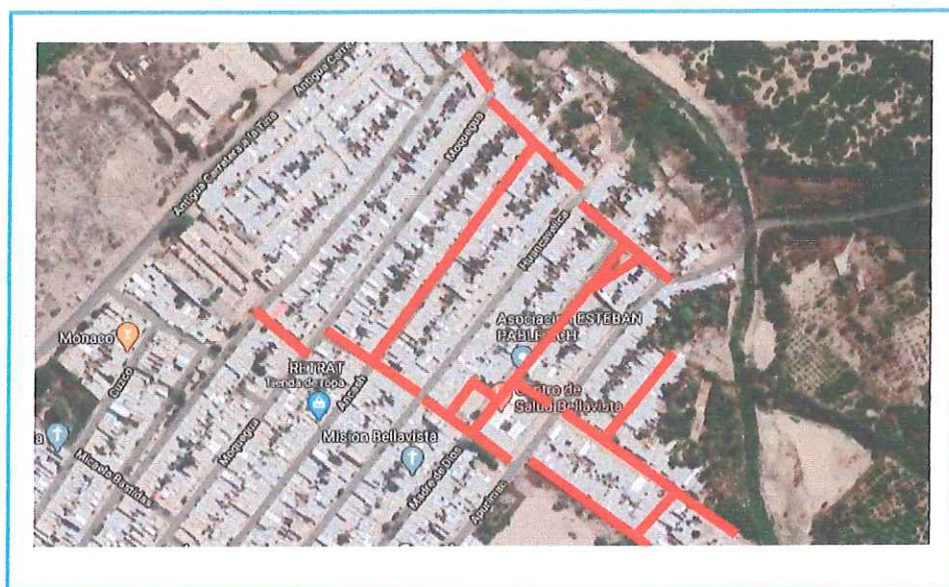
Antigua Carretera a la Tina
Antigua Carre
Moquegua
Huancavelica
Asociación ESTEBAN PABLETICH
Monaco
Cuzco
RETRAT
Tienda de ropa
Ancash
Moquegua
Centro de Salud Bellavista
Misión Bellavista
Micaela Bastidas
Madre de Dios
Apurímac